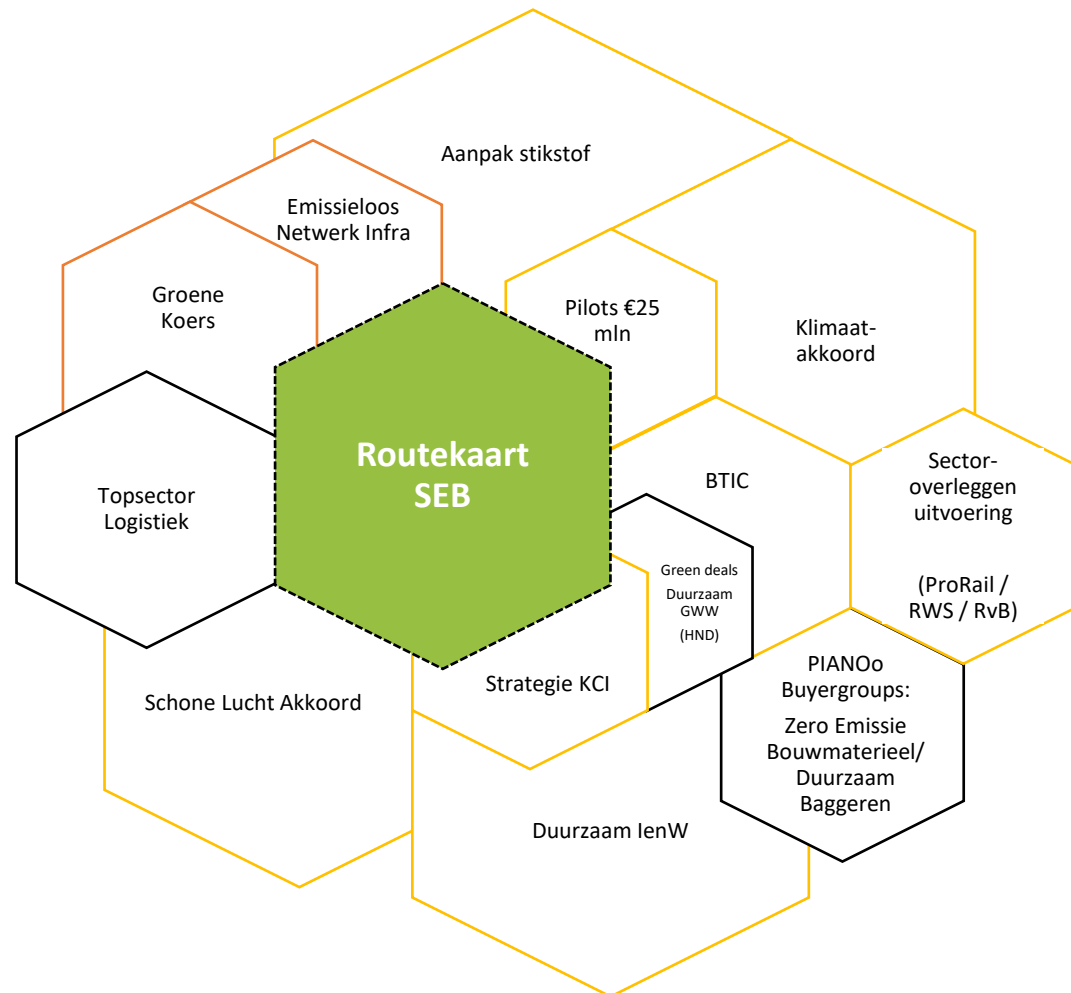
Aanpak stikstof

Emissieloos Netwerk Infra

Groene Koers

Pilots €25 mln

Klimaat-akkoord

Routekaart SEB

Topsector Logistiek

BTIC

Sector-overleggen uitvoering

(ProRail / RWS / RvB)

Green deals Duurzaam GWW (HND)

Strategie KCI

Schone Lucht Akkoord

PIANOo Buyergroups:

Zero Emissie Bouwmaterieel/ Duurzaam Baggeren

Duurzaam IenW